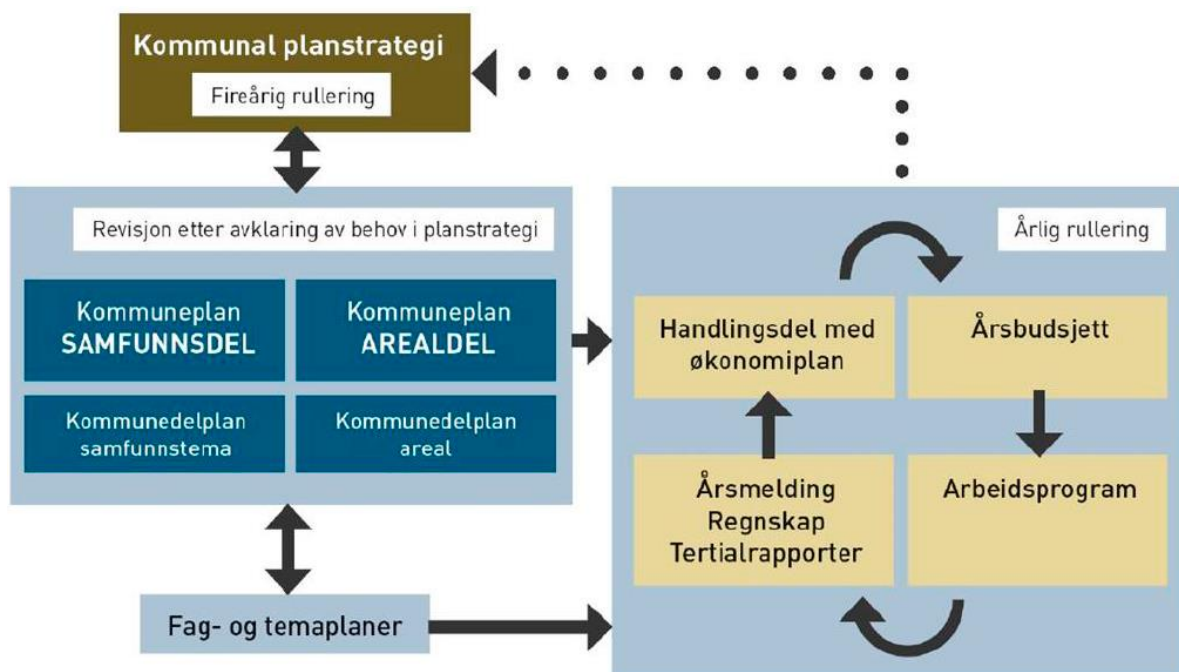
Kommunal planstrategi

Fireårig rullering

Revisjon etter avklaring av behov i planstrategi

Kommuneplan SAMFUNNSDEL

Kommuneplan AREALDEL

Kommunedelplan samfunnstema

Kommunedelplan areal

Fag- og temaplaner

Årlig rullering

Handlingsdel med økonomiplan

Årsbudsjett

Årsmelding Regnskap Tertialrapporter

Arbeidsprogram